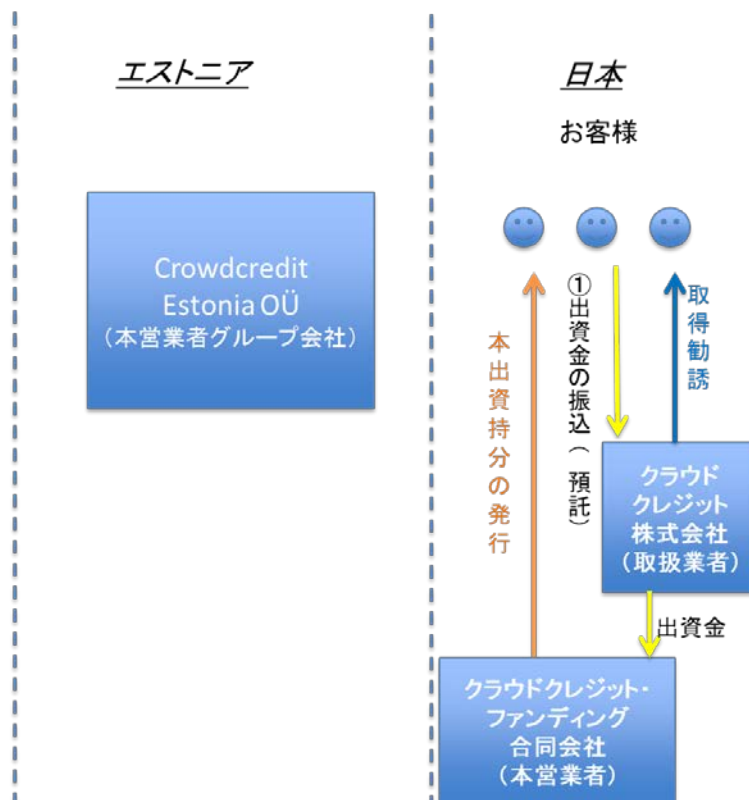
エストニア

日本

お客様

Crowdcredit Estonia OÜ
（本営業者グループ会社）

本出資持分の発行

①出資金の振込（預託）

取得勧誘

クラウドクレジット株式会社
（取扱業者）

出資金

クラウドクレジット・ファンディング合同会社
（本営業者）